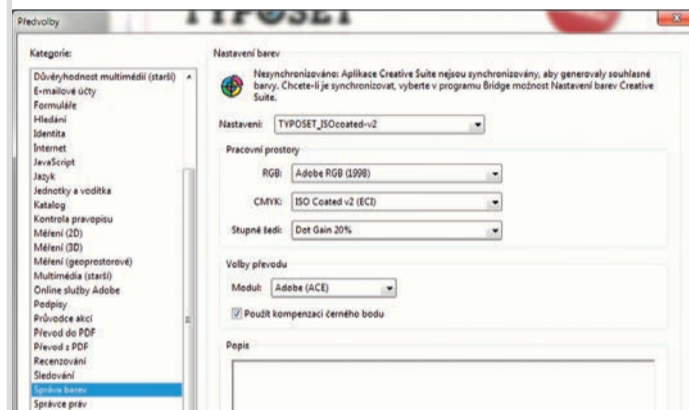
Předvolby

TYPOSET

Kategorie:

Důvěryhodnost multimédií (starší)
E-mailové účty
Formuláře
Hledání
Identita
Internet
JavaScript
Jazyk
Jednotky a vodítka
Katalog
Kontrola pravopisu
Měření (2D)
Měření (3D)
Měření (geoprostorové)
Multimédia (starší)
Online služby Adobe
Podpisy
Průvodce akcí
Převod do PDF
Převod z PDF
Recenzování
Sledování
Správa barev
Správce práv

Nastavení barev

Nesynchronizováno: Aplikace Creative Suite nejsou synchronizovány, aby generovaly souhlasné barvy. Chcete-li je synchronizovat, vyberte v programu Bridge možnost Nastavení barev Creative Suite.

Nastavení: TYPOSET_ISOcoated-v2

Pracovní prostory

RGB: Adobe RGB (1998)

CMYK: ISO Coated v2 (ECI)

Stupně šedi: Dot Gain 20%

Volby převodu

Modul: Adobe (ACE)

Použít kompenzaci černého bodu

Popis